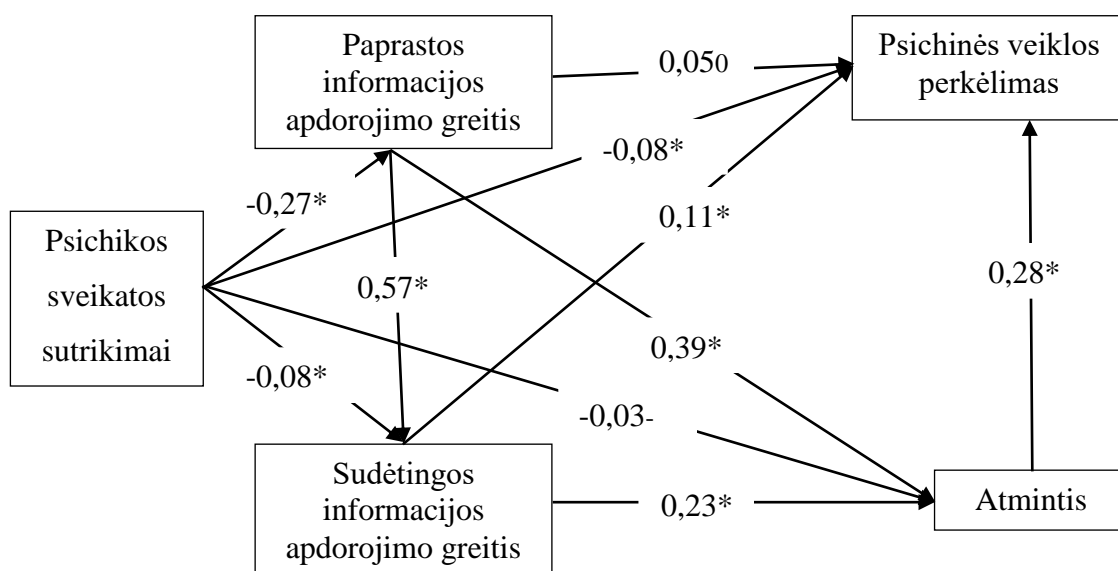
Paprastos informacijos apdorojimo greitis

0,050

Psichinės veiklos perkėlimas

-0,08*

-0,27*

0,11*

Psichikos sveikatos sutrikimai

0,57*

0,28*

0,39*

-0,08*

-0,03-

Sudėtingos informacijos apdorojimo greitis

0,23*

Atmintis